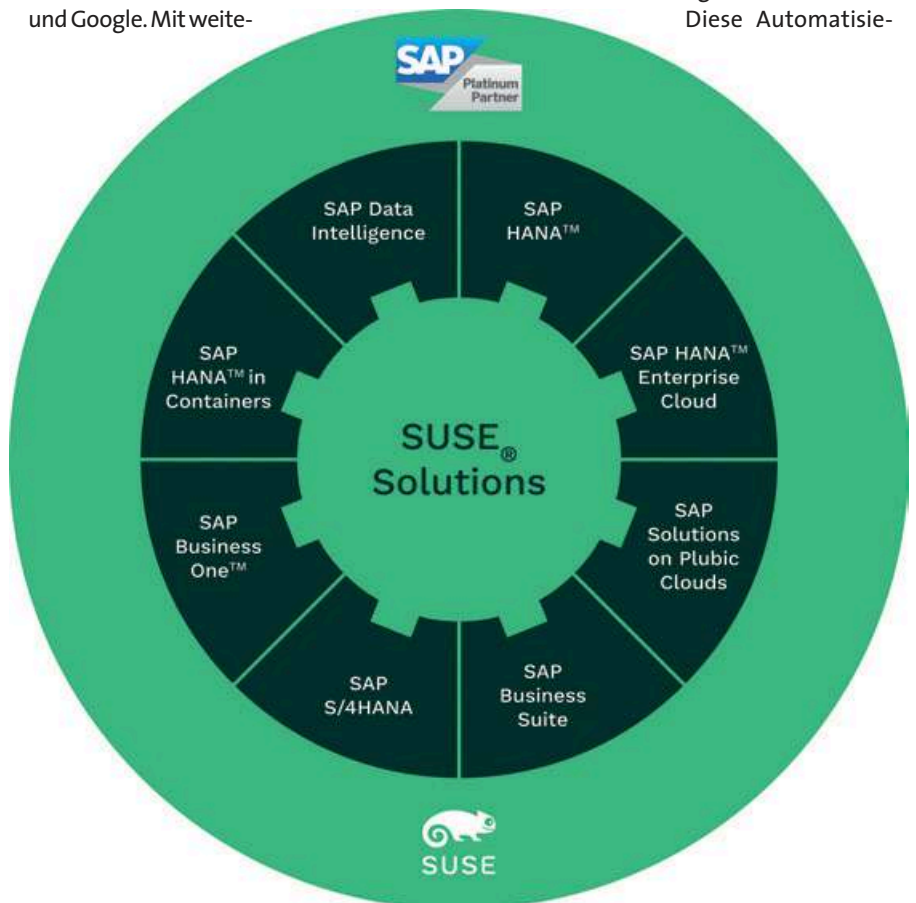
und Google. Mit weite-

Diese Automatisie-

SAP Platinum Partner

SAP Data Intelligence

SAP HANA™

SAP HANA™ Enterprise Cloud

SAP Solutions on Plubic Clouds

SAP Business Suite

SAP S/4HANA

SAP Business One™

SAP HANA™ in Containers

SUSE® Solutions

SUSE